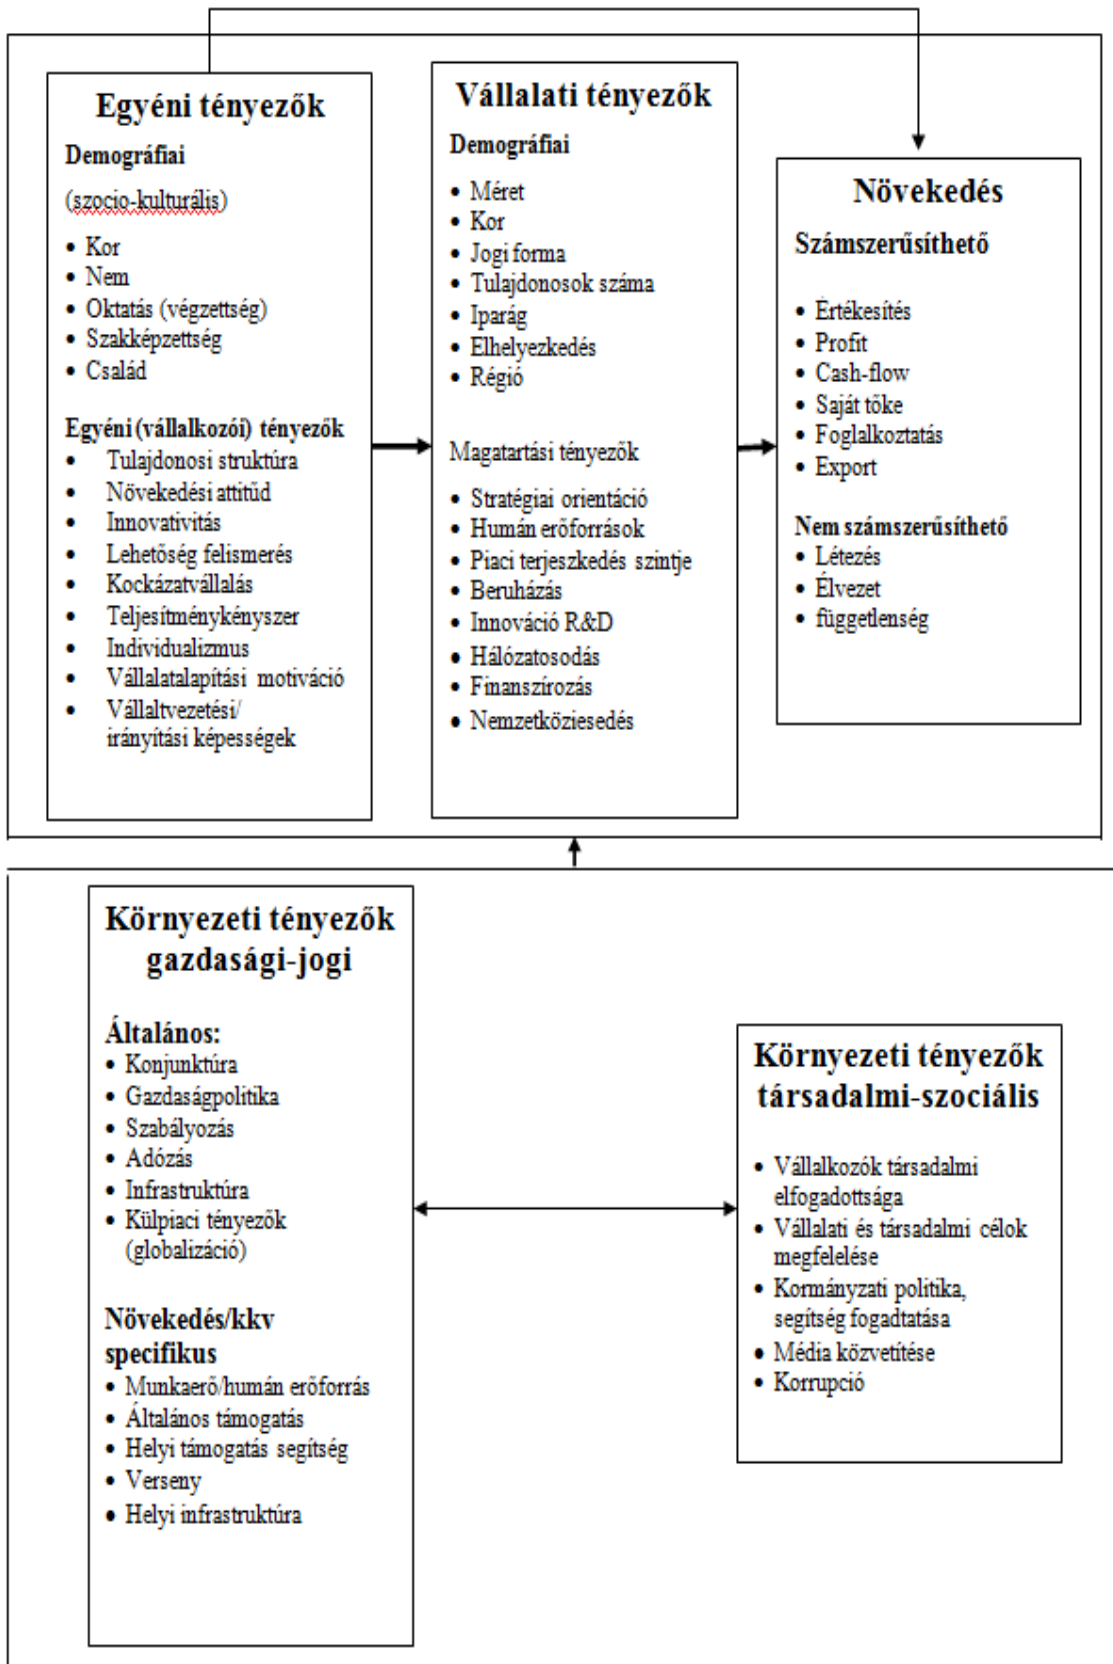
Egyéni tényezők

Demográfiai

(szocio-kulturális)

- Kor
- Nem
- Oktatás (végzettség)
- Szakképzettség
- Család

Egyéni (vállalkozói) tényezők

- Tulajdonosi struktúra
- Növekedési attitűd
- Innovativitás
- Lehetőség felismerés
- Kockázatvállalás
- Teljesítménykényszer
- Individualizmus
- Vállalatalapítási motiváció
- Vállaltvezetési/ irányítási képességek

Vállalati tényezők

Demográfiai

- Méret
- Kor
- Jogi forma
- Tulajdonosok száma
- Iparág
- Elhelyezkedés
- Régió

Magatartási tényezők

- Stratégiai orientáció
- Humán erőforrások
- Piaci terjeszkedés szintje
- Beruházás
- Innováció R&D
- Hálózatosodás
- Finanszírozás
- Nemzetköziesedés

Növekedés

Számszerűsíthető

- Értékesítés
- Profit
- Cash-flow
- Saját tőke
- Foglalkoztatás
- Export

Nem számszerűsíthető

- Létezés
- Élvezet
- függetlenség

Környezeti tényezők gazdasági-jogi

Általános:

- Konjunktúra
- Gazdaságpolitika
- Szabályozás
- Adózás
- Infrastruktúra
- Külpiaci tényezők (globalizáció)

Növekedés/kkv specifikus

- Munkaerő/humán erőforrás
- Általános támogatás
- Helyi támogatás segítség
- Verseny
- Helyi infrastruktúra

Környezeti tényezők társadalmi-szociális

- Vállalkozók társadalmi elfogadottsága
- Vállalati és társadalmi célok megfelelése
- Kormányzati politika, segítség fogadtatása
- Média közvetítése
- Korrupció